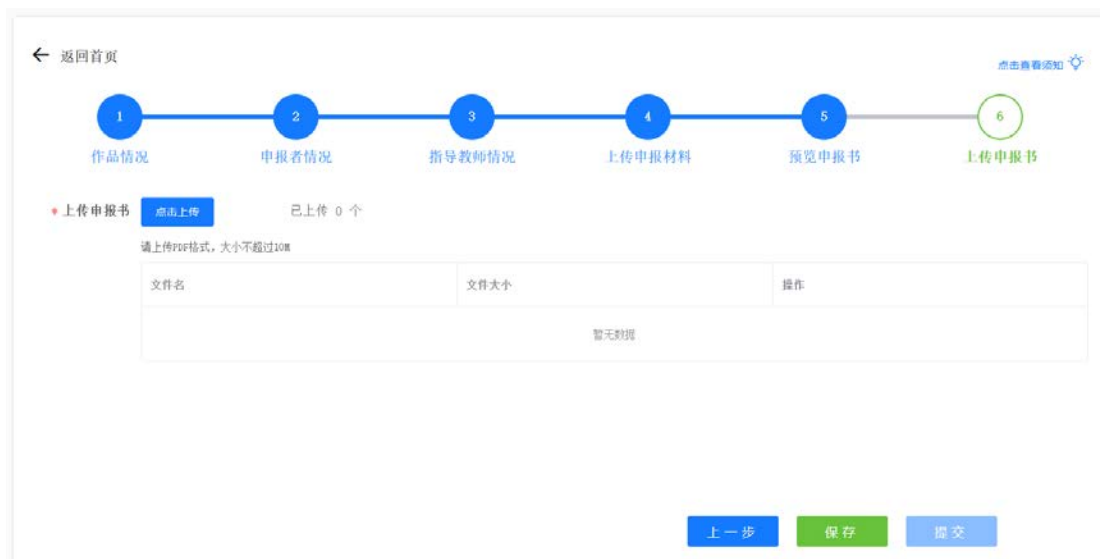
← 返回首页

点击查看须知

1 作品情况

2 申报者情况

3 指导教师情况

4 上传申报材料

5 预览申报书

6 上传申报书

* 上传申报书 点击上传 已上传 0 个

请上传PDF格式，大小不超过10M

| 文件名 | 文件大小 | 操作 |
|---|---|---|
| | 暂无数据 | |

上一步 保存 提交